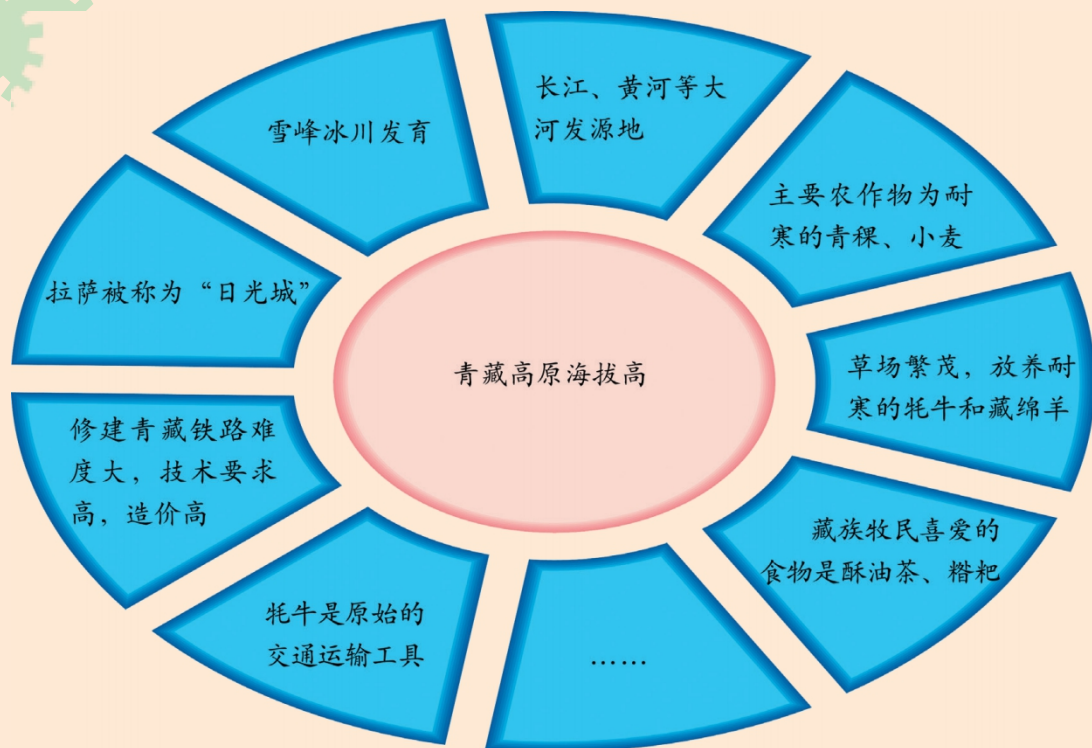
雪峰冰川发育

长江、黄河等大河发源地

主要农作物为耐寒的青稞、小麦

拉萨被称为“日光城”

青藏高原海拔高

草场繁茂，放养耐寒的牦牛和藏绵羊

修建青藏铁路难度大，技术要求高，造价高

藏族牧民喜爱的食物是酥油茶、糌粑

牦牛是原始的交通运输工具

……